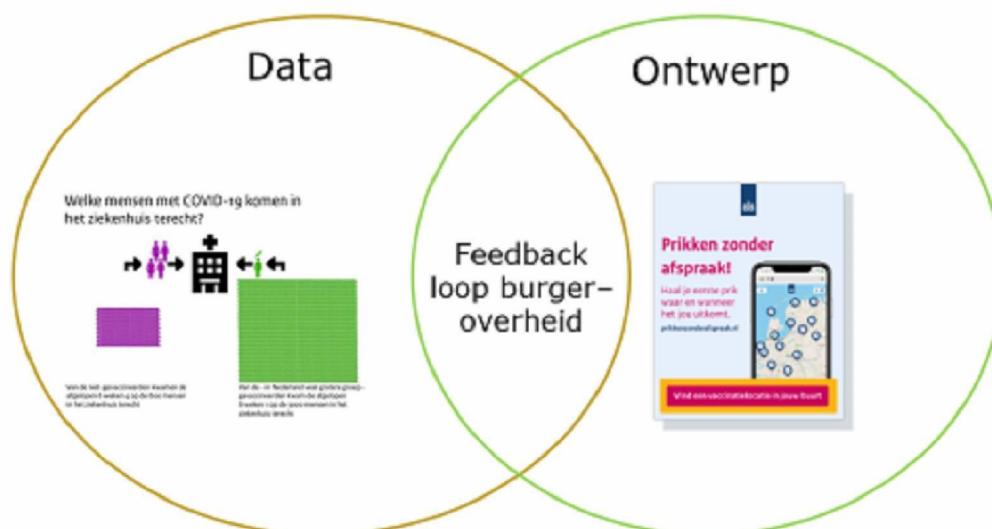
Data

Ontwerp

Welke mensen met COVID-19 komen in het ziekenhuis terecht?

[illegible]

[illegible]

Feedback loop burger–overheid

Prikken zonder afspraak!

Haal je eerste prik waar en wanneer het jou uitkomt.

prikkenzonderafspraak.nl

Vind een vaccinatielocatie in jouw buurt